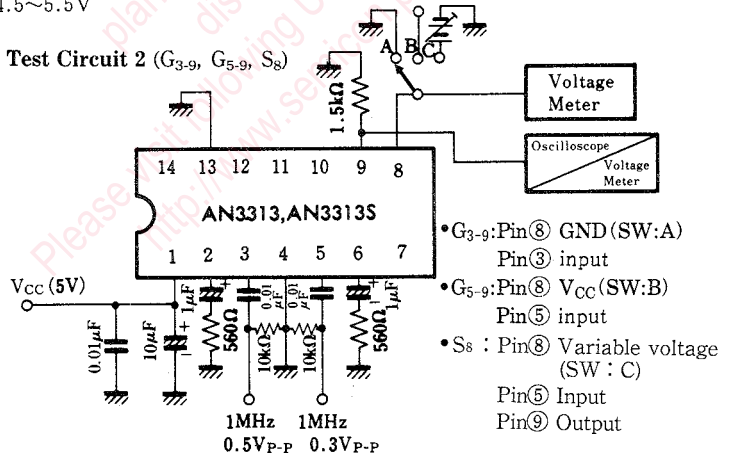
4.5~5.5V

Test Circuit 2 ($G_{3-9}$, $G_{5-9}$, $S_8$)

A B C

1.5kΩ

Voltage Meter

Oscilloscope Voltage Meter

14 13 12 11 10 9 8

AN3313, AN3313S

1 2 3 4 5 6 7

$V_{CC}$ (5V)

0.01μF

10μF

1μF

560Ω

0.01μF

0.01μF

10kΩ

10kΩ

560Ω

1μF

1MHz $0.5V_{P-P}$

1MHz $0.3V_{P-P}$

•$G_{3-9}$:Pin⑧ GND(SW:A)
Pin③ input

•$G_{5-9}$:Pin⑧ $V_{CC}$(SW:B)
Pin⑤ input

•$S_8$ : Pin⑧ Variable voltage (SW : C)
Pin⑤ Input
Pin⑨ Output